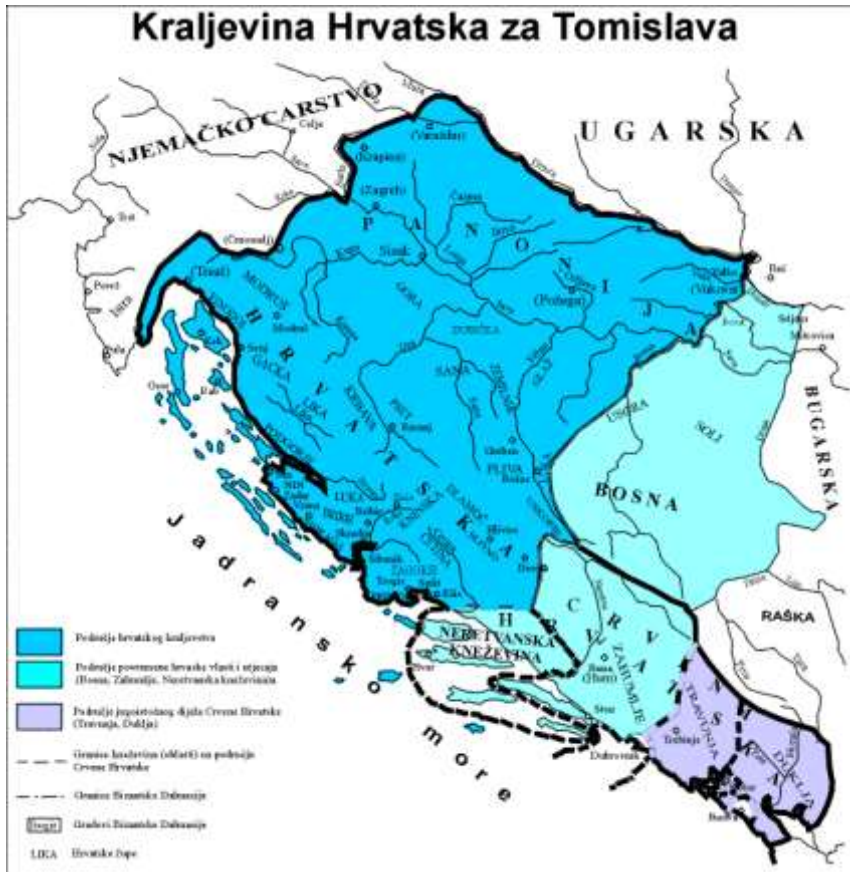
Kraljevina Hrvatska za Tomislava

NJEMAČKO CARSTVO

UGARSKA

BUGARSKA

RAŠKA

BOSNA

SOLI

USORA

P A N O N I J A

H R V A T S K A

C R V E N A H R V A T S K A

ZAHUMLJE

TRAVUNIJA

DUKLJA

NERETVANSKA KNEŽEVINA

LIKA

GACKA

KRBAVA

LUKA

PLIVA

DONJI KRAJI

ZAGORJE

(Varaždin)

(Krapina)

(Zagreb)

Sisak

(Požega)

(Vukovar)

(Trsat)

Modruš

Senj

Knin

Nin

Zadar

Split

Šibenik

Trogir

Stari

(Bijela)

Ston

Dubrovnik

Trebinje

Bar

Bari

Celje

Pula

Poreč

Osor

Rab

Krk

Jadransko more

Područje hrvatskog kraljevstva

Područje povremene hrvatske vlasti i utjecaja (Bosna, Zahumlje, Neretvanska kneževina)

Područje jugoistočnog dijela Crvene Hrvatske (Travunja, Duklja)

Granica kraljevine (oblasti) na području Crvene Hrvatske

Granica Bizantske Dalmacije

Gradovi Bizantske Dalmacije

LIKA Hrvatske župe